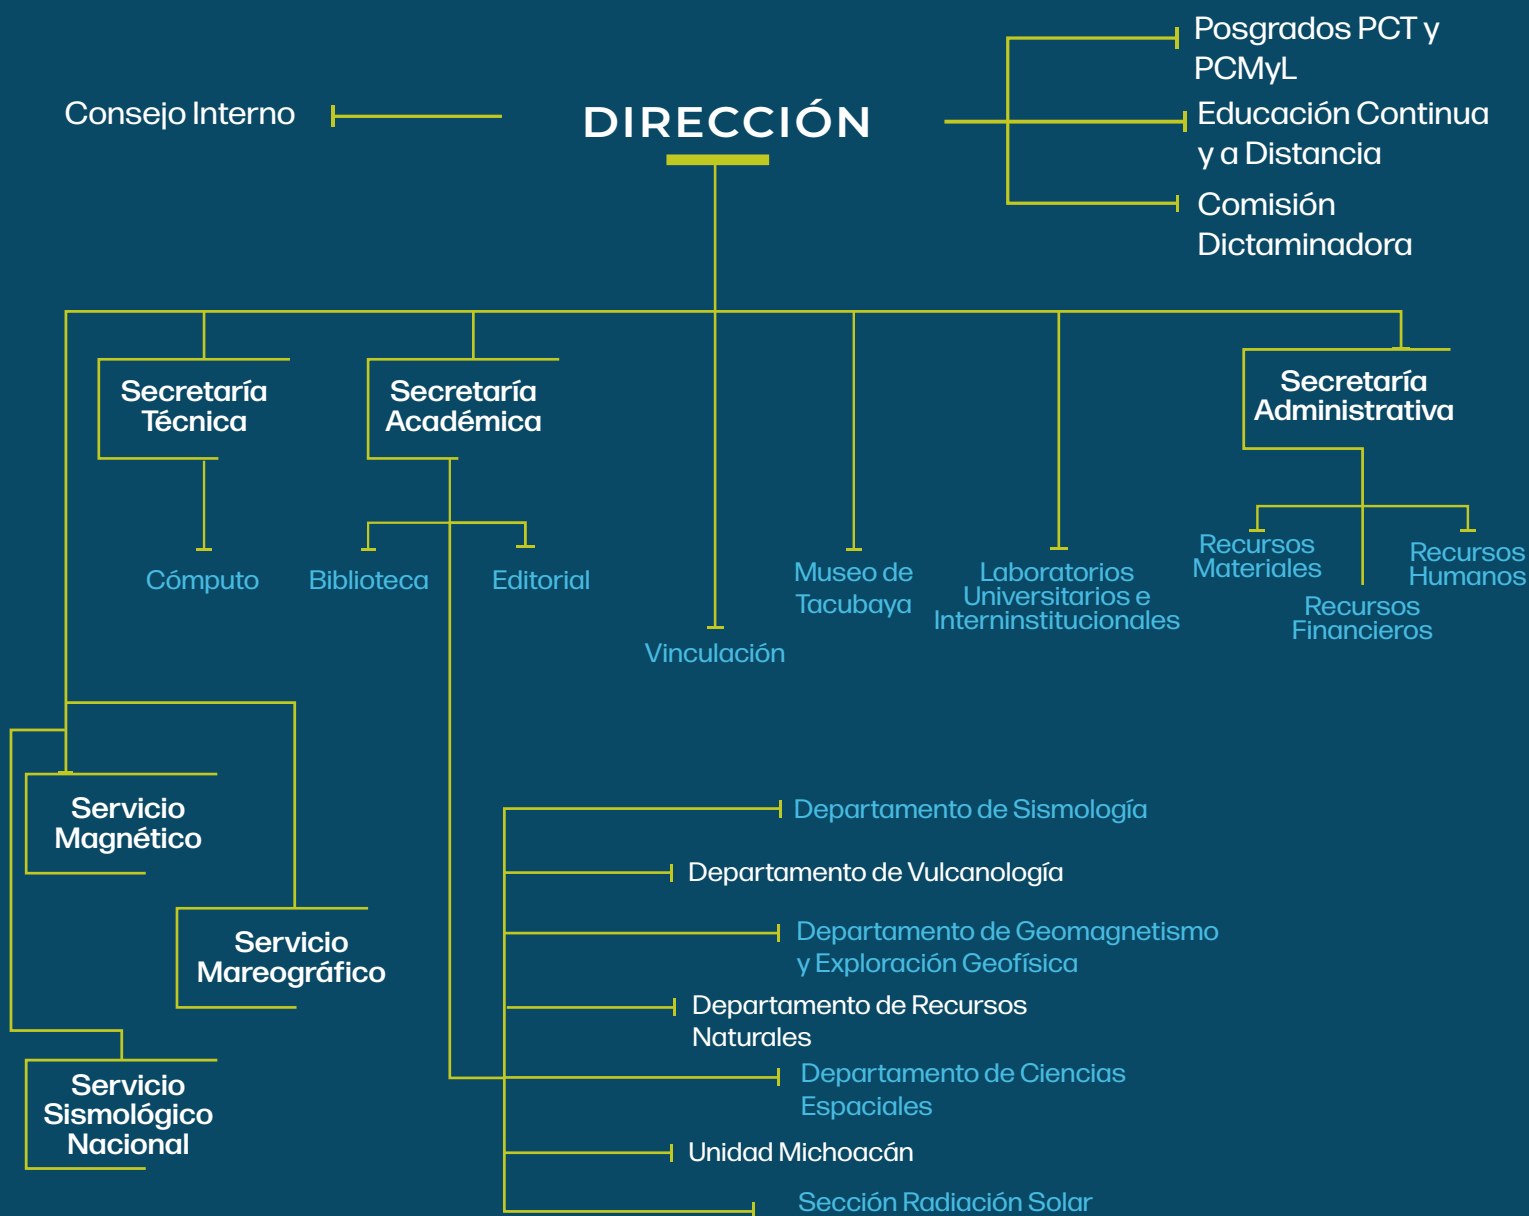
Consejo Interno

DIRECCIÓN

Posgrados PCT y PCMyL

Educación Continua y a Distancia

Comisión Dictaminadora

Secretaría Técnica

Cómputo

Secretaría Académica

Biblioteca

Editorial

Vinculación

Museo de Tacubaya

Laboratorios Universitarios e Interninstitucionales

Secretaría Administrativa

Recursos Materiales

Recursos Humanos

Recursos Financieros

Servicio Magnético

Servicio Mareográfico

Servicio Sismológico Nacional

Departamento de Sismología

Departamento de Vulcanología

Departamento de Geomagnetismo y Exploración Geofísica

Departamento de Recursos Naturales

Departamento de Ciencias Espaciales

Unidad Michoacán

Sección Radiación Solar